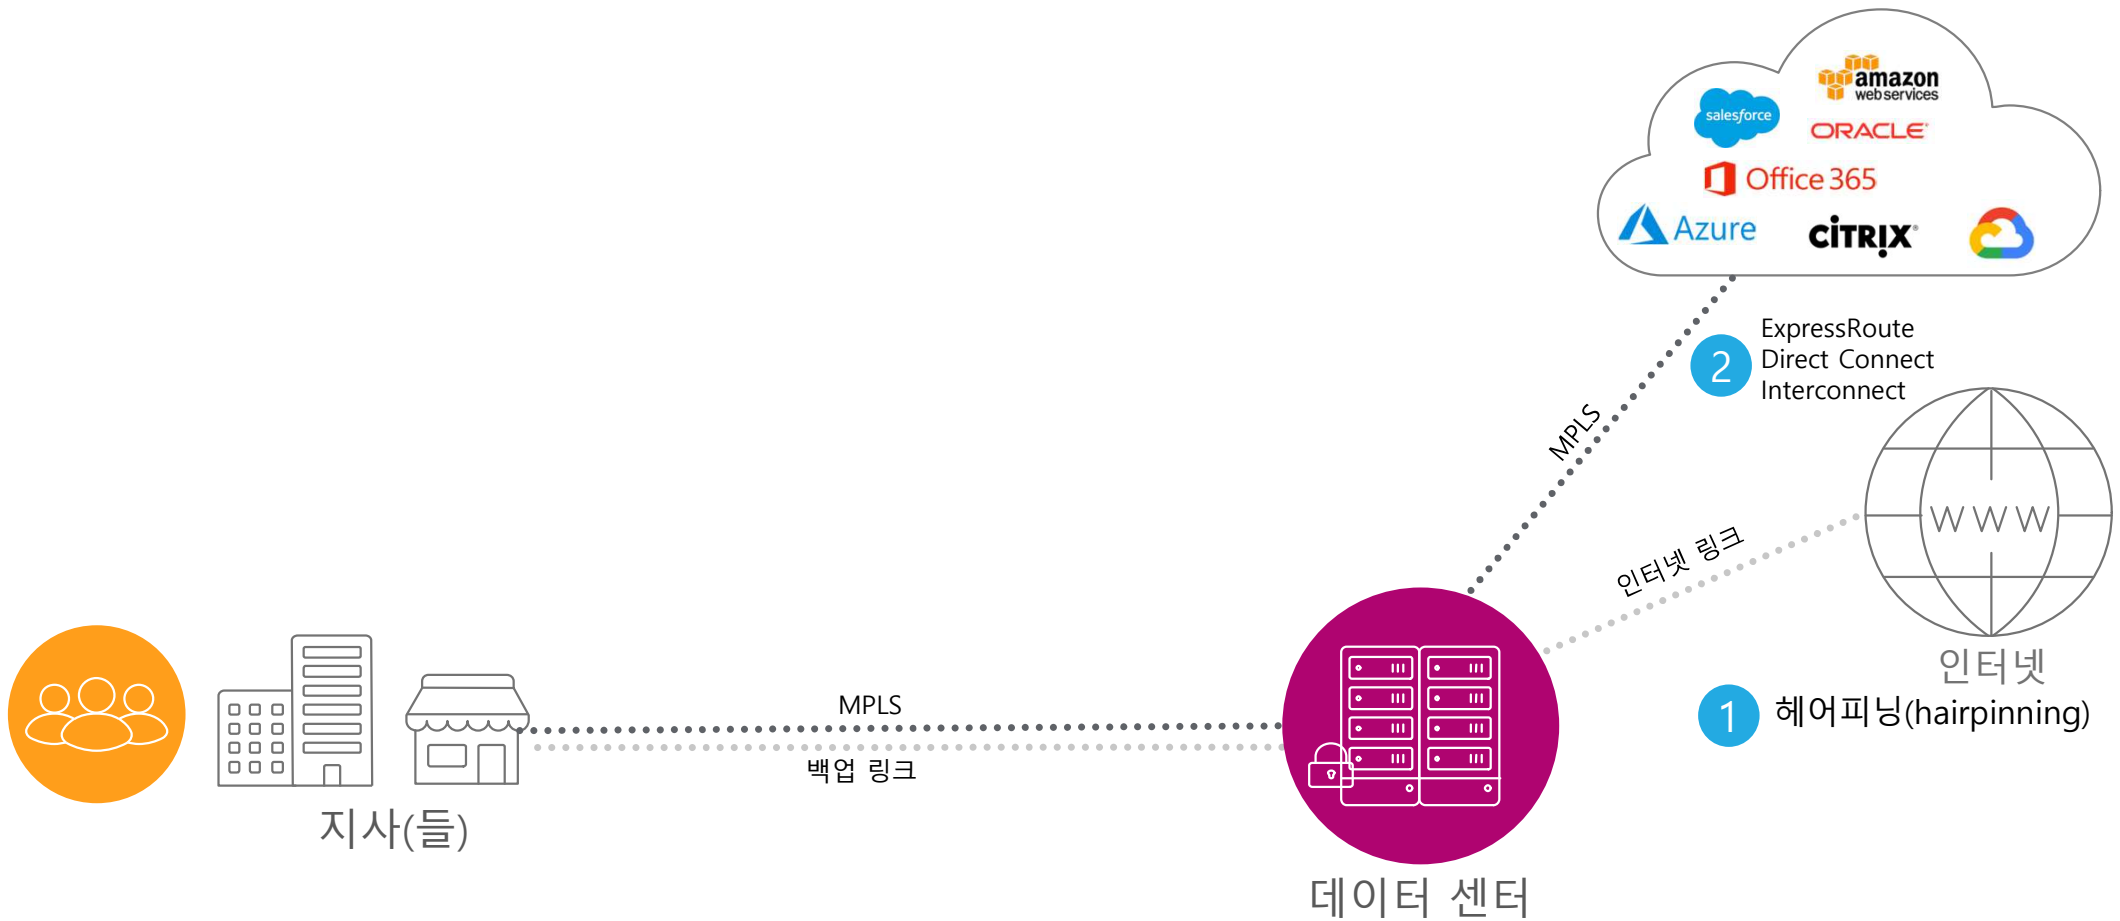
amazon web services
salesforce
ORACLE
Office 365
Azure
CiTRIX

2 ExpressRoute
Direct Connect
Interconnect

MPLS

인터넷 링크

WWW

인터넷

1 헤어피닝(hairpinning)

MPLS

백업 링크

지사(들)

데이터 센터